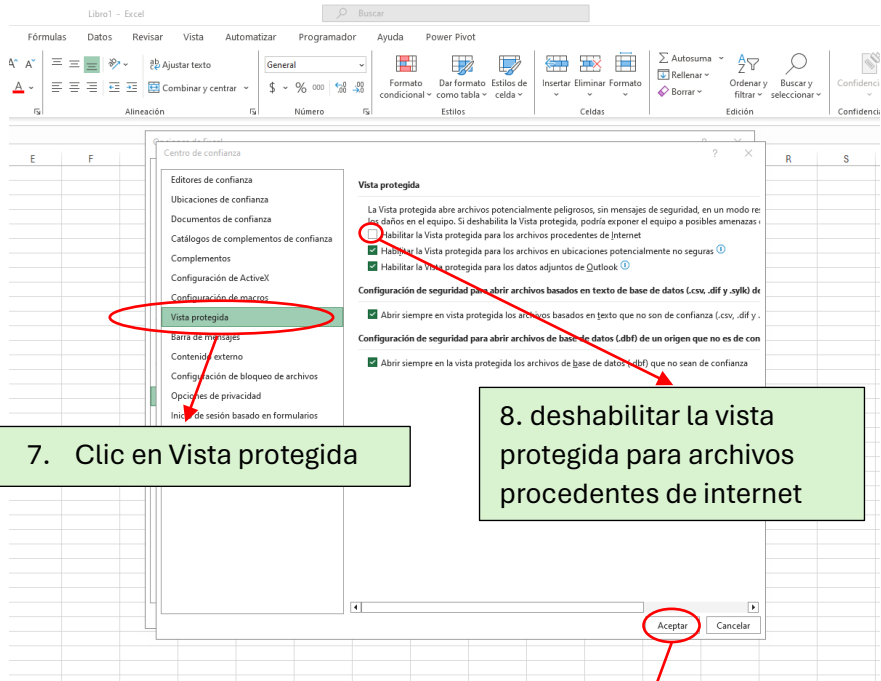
Libro1 - Excel

Buscar

Fórmulas Datos Revisar Vista Automatizar Programador Ayuda Power Pivot

Ajustar texto

Combinar y centrar

Alineación

General

$ ~ % 000

Número

Formato condicional

Dar formato como tabla

Estilos de celda

Estilos

Insertar Eliminar Formato

Celdas

Autosuma

Rellenar

Borrar

Ordenar y filtrar

Buscar y seleccionar

Edición

Confidencia

E F R S

Opciones de Excel

Centro de confianza

Editores de confianza
Ubicaciones de confianza
Documentos de confianza
Catálogos de complementos de confianza
Complementos
Configuración de ActiveX
Configuración de macros
Vista protegida
Barra de mensajes
Contenido externo
Configuración de bloqueo de archivos
Opciones de privacidad
Inicio de sesión basado en formularios

Vista protegida

La Vista protegida abre archivos potencialmente peligrosos, sin mensajes de seguridad, en un modo res los daños en el equipo. Si deshabilita la Vista protegida, podría exponer el equipo a posibles amenazas

Habilitar la Vista protegida para los archivos procedentes de Internet
Habilitar la Vista protegida para los archivos en ubicaciones potencialmente no seguras
Habilitar la Vista protegida para los datos adjuntos de Outlook

Configuración de seguridad para abrir archivos basados en texto de base de datos (.csv, .dif y .sylk) de

Abrir siempre en vista protegida los archivos basados en texto que no son de confianza (.csv, .dif y .

Configuración de seguridad para abrir archivos de base de datos (.dbf) de un origen que no es de con

Abrir siempre en la vista protegida los archivos de base de datos (.dbf) que no sean de confianza

7. Clic en Vista protegida

8. deshabilitar la vista protegida para archivos procedentes de internet

Aceptar Cancelar